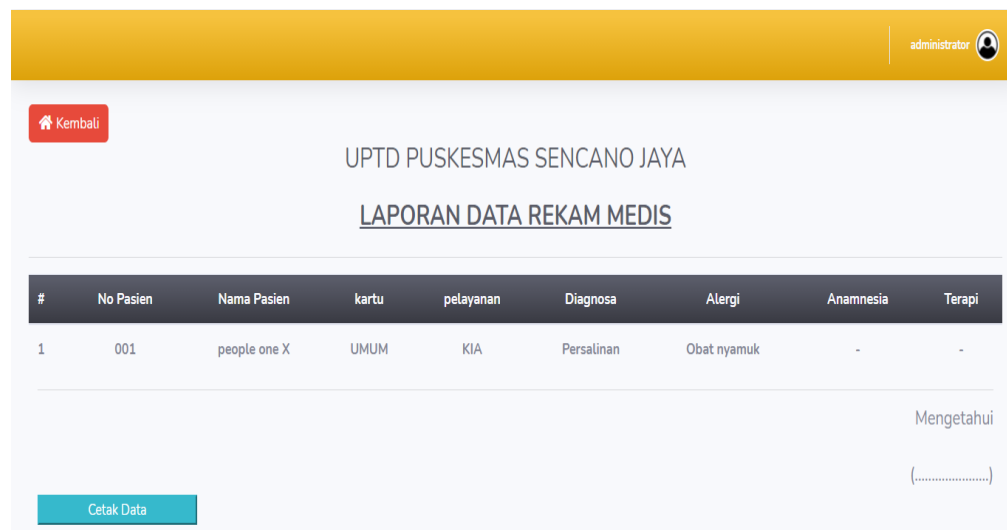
administrator

Kembali

UPTD PUSKESMAS SENCANO JAYA

LAPORAN DATA REKAM MEDIS

| # | No Pasien | Nama Pasien | kartu | pelayanan | Diagnosa | Alergi | Anamnesia | Terapi |
|---|---|---|---|---|---|---|---|---|
| 1 | 001 | people one X | UMUM | KIA | Persalinan | Obat nyamuk | - | - |

Mengetahui

(.....................)

Cetak Data